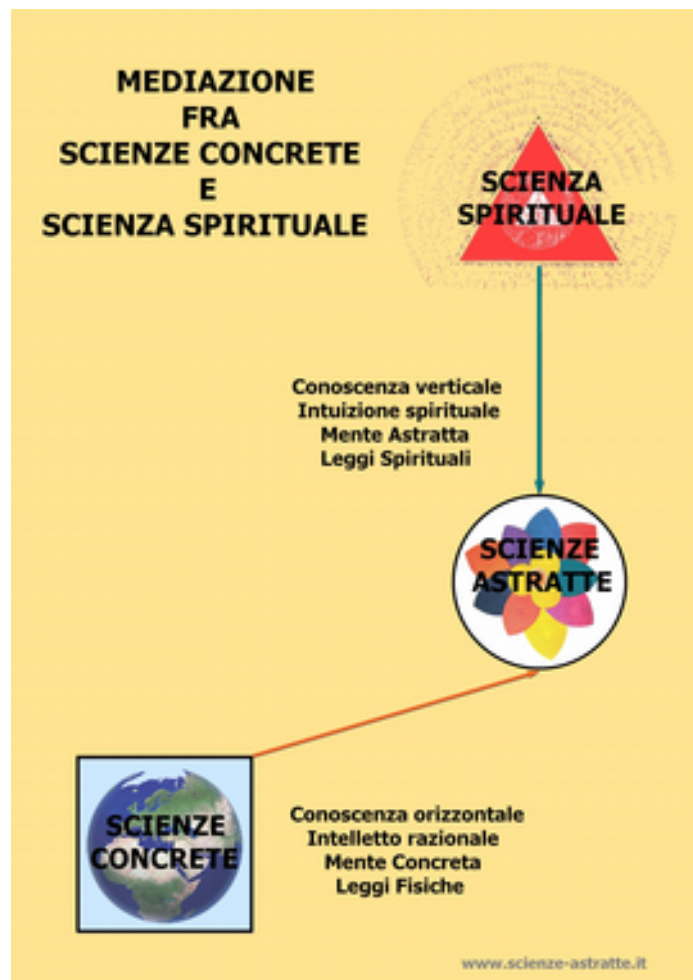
MEDIAZIONE
FRA
SCIENZE CONCRETE
E
SCIENZA SPIRITUALE

SCIENZA SPIRITUALE

Conoscenza verticale
Intuizione spirituale
Mente Astratta
Leggi Spirituali

SCIENZE ASTRATTE

SCIENZE CONCRETE

Conoscenza orizzontale
Intelletto razionale
Mente Concreta
Leggi Fisiche

www.scienze-astratte.it